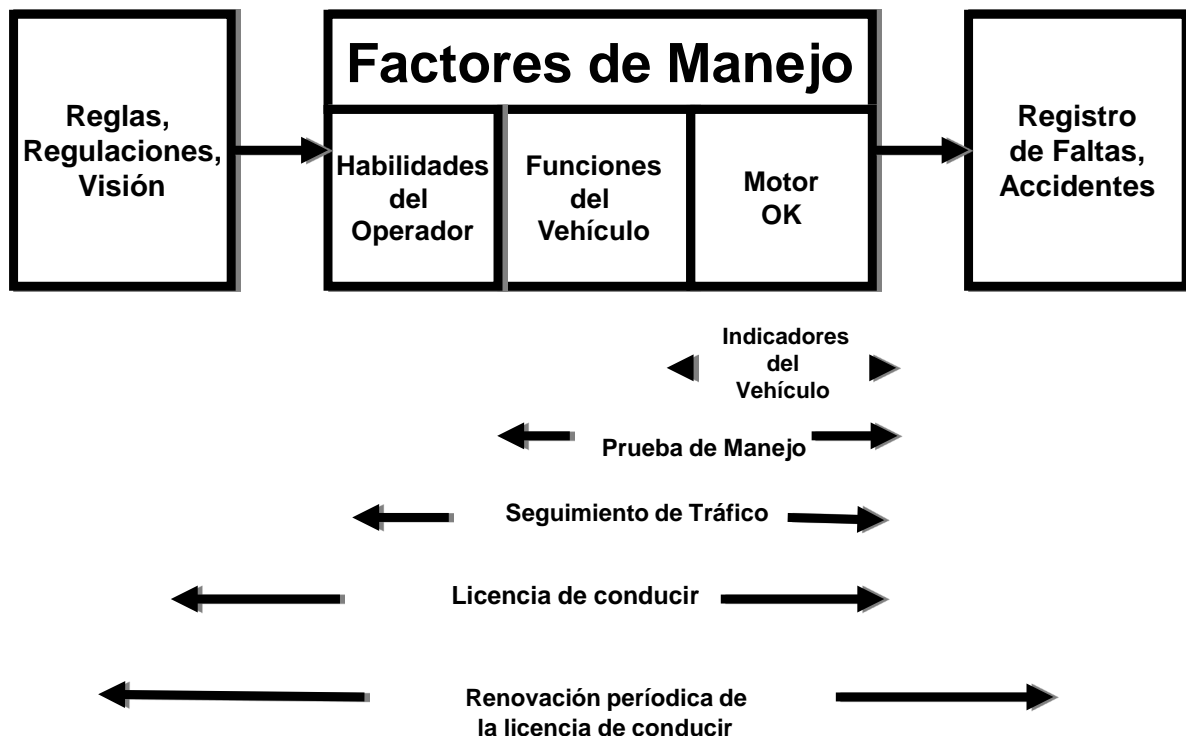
Reglas, Regulaciones, Visión

Factores de Manejo

Habilidades del Operador

Funciones del Vehículo

Motor OK

Registro de Faltas, Accidentes

Indicadores del Vehículo

Prueba de Manejo

Seguimiento de Tráfico

Licencia de conducir

Renovación períodica de la licencia de conducir